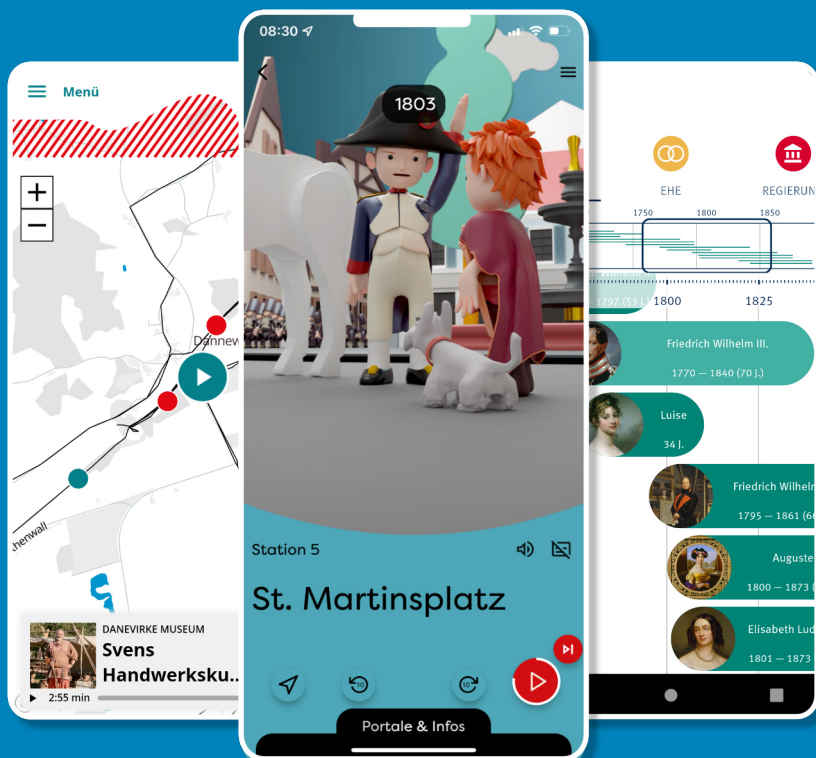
Menü

Dannev

thenwall

DANEVIRKE MUSEUM
Svens Handwerksku...
2:55 min

08:30

1803

Station 5

St. Martinsplatz

10

10

Portale & Infos

EHE

REGIERUN

1750 1800 1850

1797 (53 J.) 1800 1825

Friedrich Wilhelm III.
1770 — 1840 (70 J.)

Luise
34 J.

Friedrich Wilheln
1795 — 1861 (6

Auguste
1800 — 1873 (

Elisabeth Lud
1801 — 1873